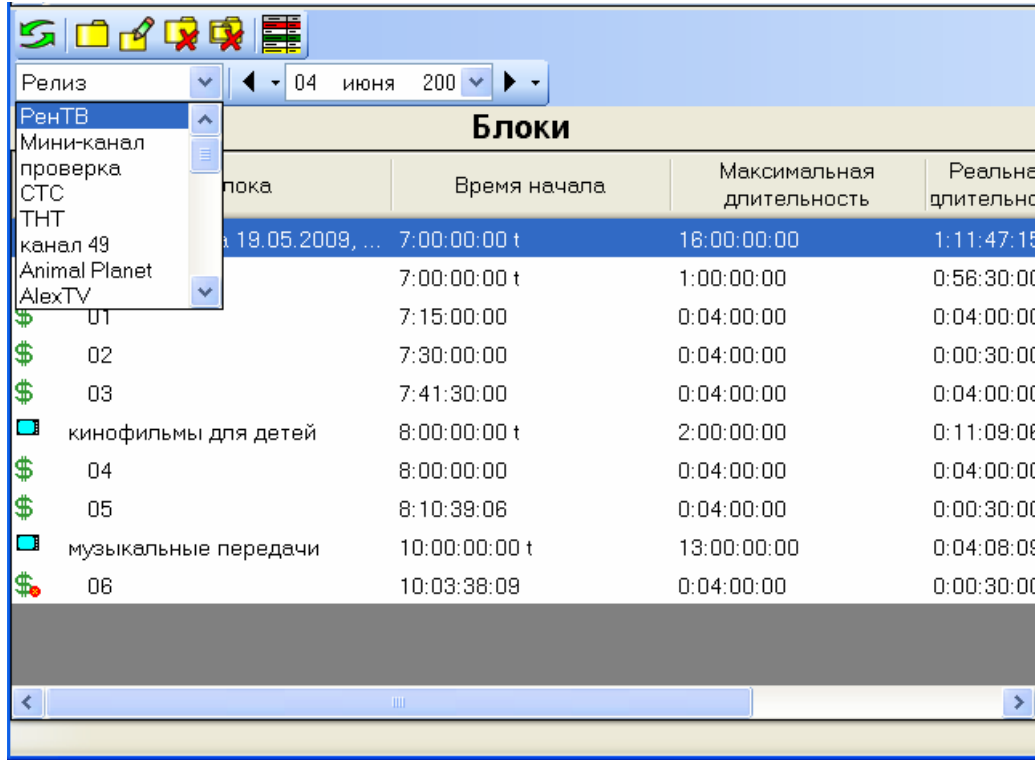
Релиз

04 июня 200

РенТВ
Мини-канал
проверка
СТС
ТНТ
канал 49
Animal Planet
AlexTV

Блоки

| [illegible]лока | Время начала | Максимальная длительность | Реальна длительно |
|---|---|---|---|
| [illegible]а 19.05.2009, ... | 7:00:00:00 t | 16:00:00:00 | 1:11:47:15 |
| | 7:00:00:00 t | 1:00:00:00 | 0:56:30:0 |
| 01 | 7:15:00:00 | 0:04:00:00 | 0:04:00:0 |
| 02 | 7:30:00:00 | 0:04:00:00 | 0:00:30:0 |
| 03 | 7:41:30:00 | 0:04:00:00 | 0:04:00:0 |
| кинофильмы для детей | 8:00:00:00 t | 2:00:00:00 | 0:11:09:0 |
| 04 | 8:00:00:00 | 0:04:00:00 | 0:04:00:0 |
| 05 | 8:10:39:06 | 0:04:00:00 | 0:00:30:0 |
| музыкальные передачи | 10:00:00:00 t | 13:00:00:00 | 0:04:08:0 |
| 06 | 10:03:38:09 | 0:04:00:00 | 0:00:30:0 |